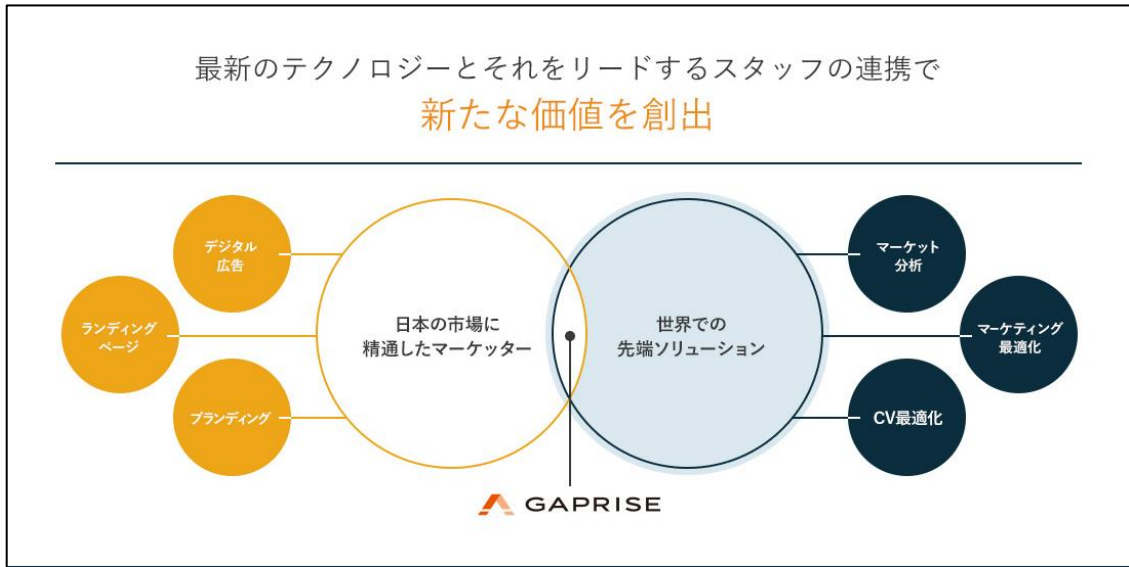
最新のテクノロジーとそれをリードするスタッフの連携で
新たな価値を創出

デジタル広告

ランディングページ

ブランディング

日本の市場に精通したマーケッター

世界での先端ソリューション

マーケット分析

マーケティング最適化

CV最適化

GAPRISE